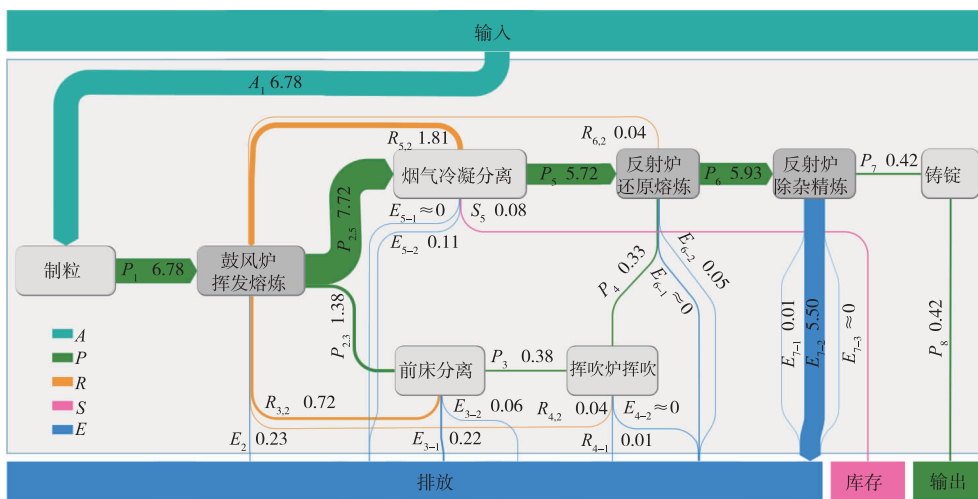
输入

$A_1$ 6.78

$R_{5,2}$ 1.81

$R_{6,2}$ 0.04

烟气冷凝分离

$P_5$ 5.72

反射炉还原熔炼

$P_6$ 5.93

反射炉除杂精炼

$P_7$ 0.42

铸锭

$P_{2,5}$ 7.72

$E_{5-1}\approx0$

$S_5$ 0.08

$E_{5-2}$ 0.11

$E_{6-2}$ 0.05

$P_4$ 0.33

$E_{6-1}\approx0$

制粒

$P_1$ 6.78

鼓风炉挥发熔炼

$P_{2,3}$ 1.38

$E_{7-1}$ 0.01

$E_{7-2}$ 5.50

$E_{7-3}\approx0$

$P_8$ 0.42

$A$

$P$

$R$

$S$

$E$

前床分离

$P_3$ 0.38

挥吹炉挥吹

$R_{3,2}$ 0.72

$E_{3-2}$ 0.06

$R_{4,2}$ 0.04

$E_{4-2}\approx0$

$E_2$ 0.23

$E_{3-1}$ 0.22

$R_{4-1}$ 0.01

排放

库存

输出